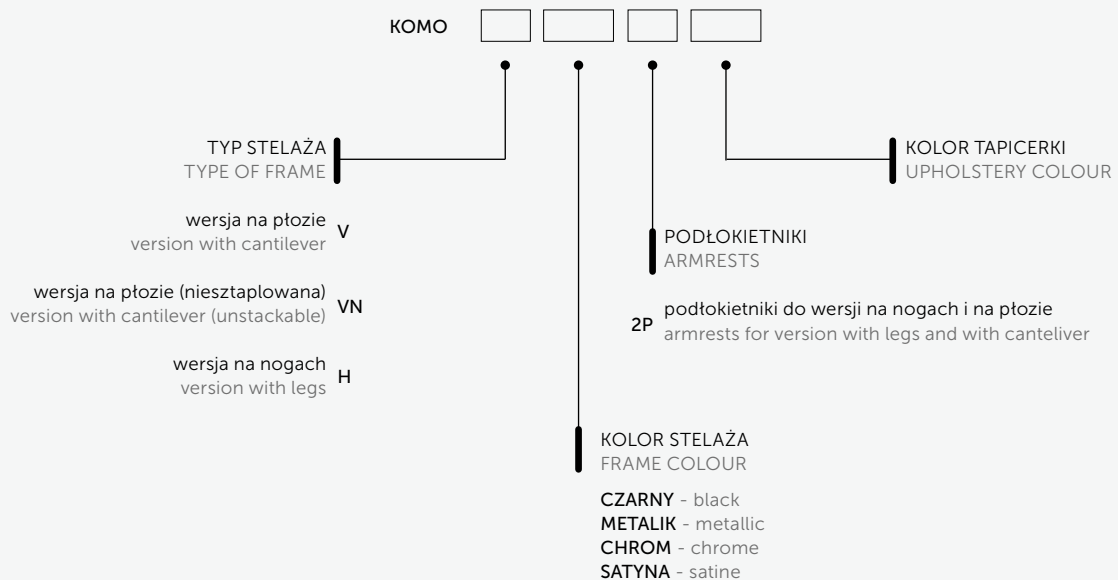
KOMO

TYP STELAŻA
TYPE OF FRAME

wersja na płozie
version with cantilever V

wersja na płozie (niesztaplowana)
version with cantilever (unstackable) VN

wersja na nogach
version with legs H

KOLOR STELAŻA
FRAME COLOUR

CZARNY - black
METALIK - metallic
CHROM - chrome
SATYNA - satine

PODŁOKIETNIKI
ARMRESTS

2P podłokietniki do wersji na nogach i na płozie
armrests for version with legs and with canteliver

KOLOR TAPICERKI
UPHOLSTERY COLOUR